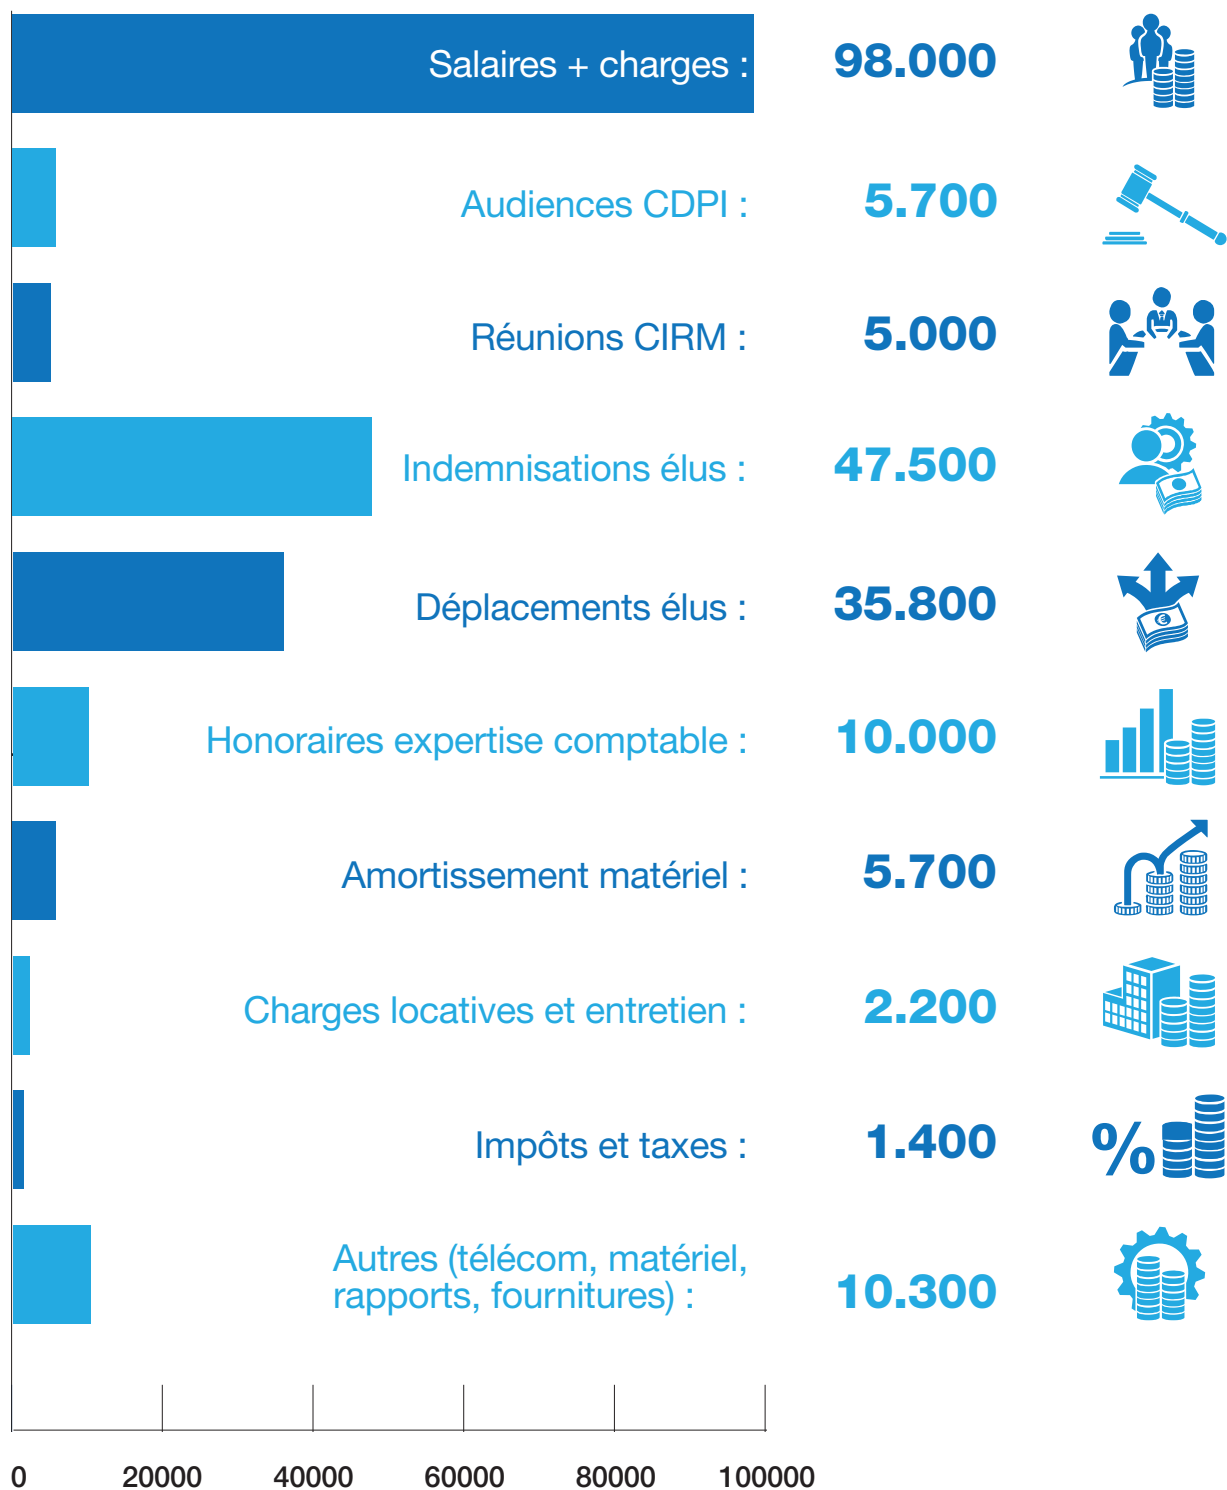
Salaires + charges : 98.000

Audiences CDPI : 5.700

Réunions CIRM : 5.000

Indemnisations élus : 47.500

Déplacements élus : 35.800

Honoraires expertise comptable : 10.000

Amortissement matériel : 5.700

Charges locatives et entretien : 2.200

Impôts et taxes : 1.400

Autres (télécom, matériel, rapports, fournitures) : 10.300

0 20000 40000 60000 80000 100000